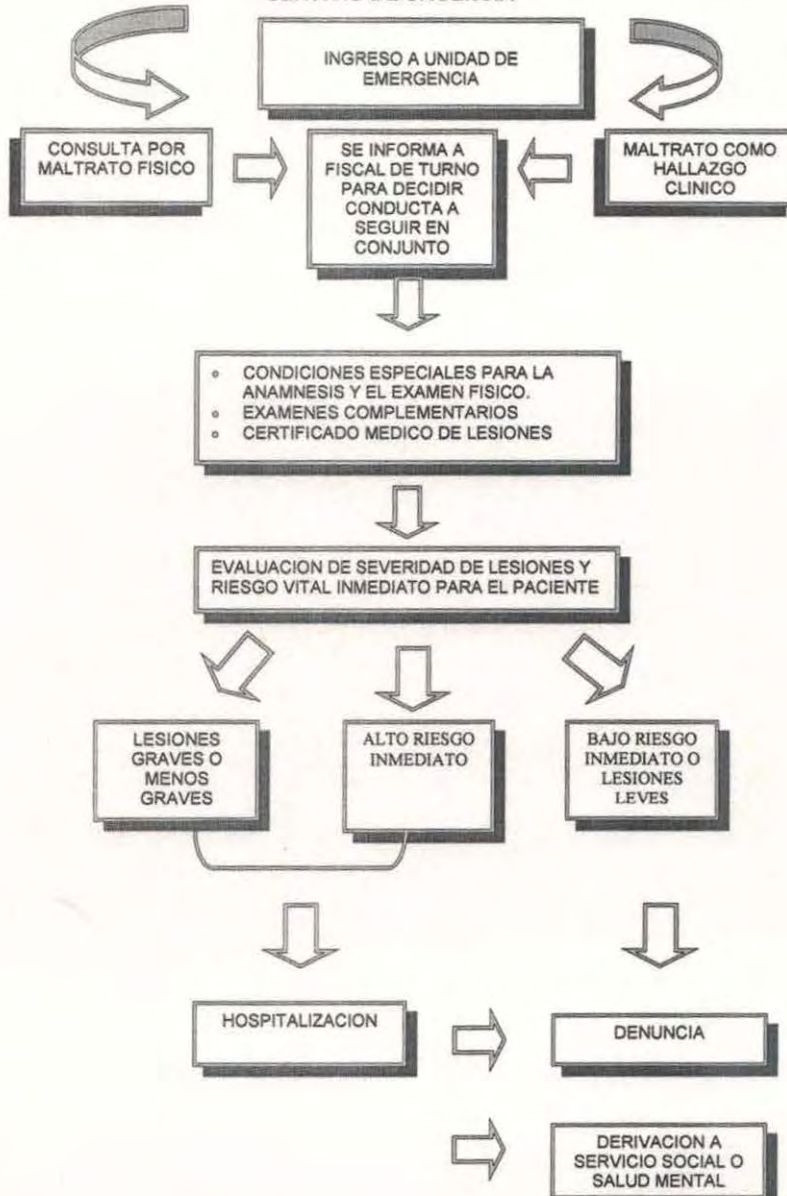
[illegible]

INGRESO A UNIDAD DE EMERGENCIA

CONSULTA POR MALTRATO FISICO

SE INFORMA A FISCAL DE TURNO PARA DECIDIR CONDUCTA A SEGUIR EN CONJUNTO

MALTRATO COMO HALLAZGO CLINICO

- CONDICIONES ESPECIALES PARA LA ANAMNESIS Y EL EXAMEN FISICO.
- EXAMENES COMPLEMENTARIOS
- CERTIFICADO MEDICO DE LESIONES

EVALUACION DE SEVERIDAD DE LESIONES Y RIESGO VITAL INMEDIATO PARA EL PACIENTE

LESIONES GRAVES O MENOS GRAVES

ALTO RIESGO INMEDIATO

BAJO RIESGO INMEDIATO O LESIONES LEVES

HOSPITALIZACION

DENUNCIA

DERIVACION A SERVICIO SOCIAL O SALUD MENTAL